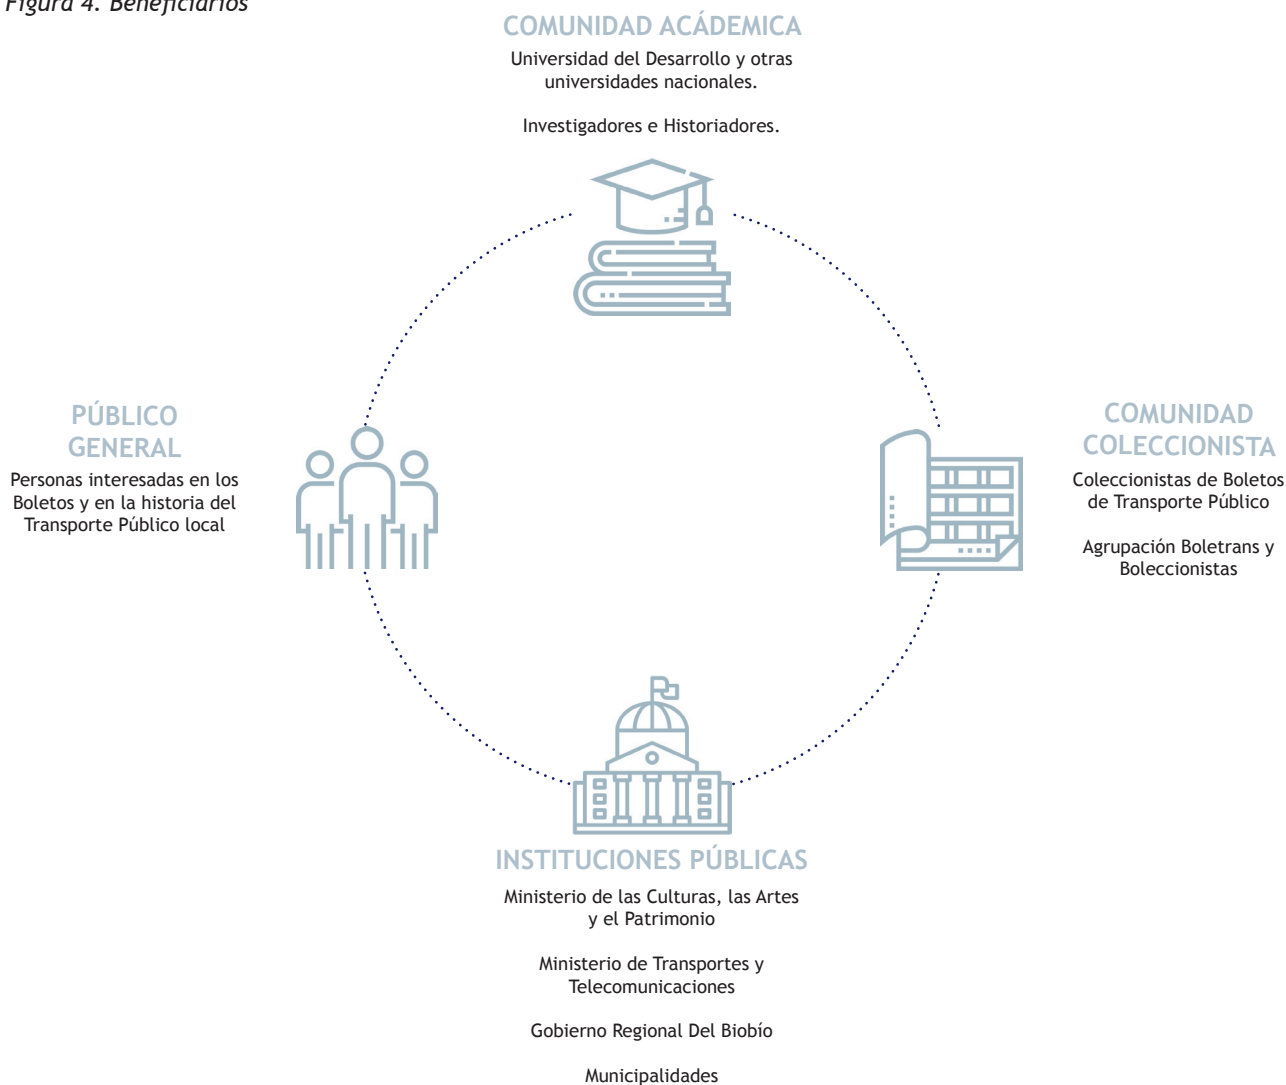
Figura 4. Beneficiarios

COMUNIDAD ACÁDEMICA
Universidad del Desarrollo y otras universidades nacionales.

Investigadores e Historiadores.

PÚBLICO GENERAL
Personas interesadas en los Boletos y en la historia del Transporte Público local

COMUNIDAD COLECCIONISTA
Coleccionistas de Boletos de Transporte Público

Agrupación Boletrans y Boleccionistas

INSTITUCIONES PÚBLICAS
Ministerio de las Culturas, las Artes y el Patrimonio

Ministerio de Transportes y Telecomunicaciones

Gobierno Regional Del Biobío

Municipalidades